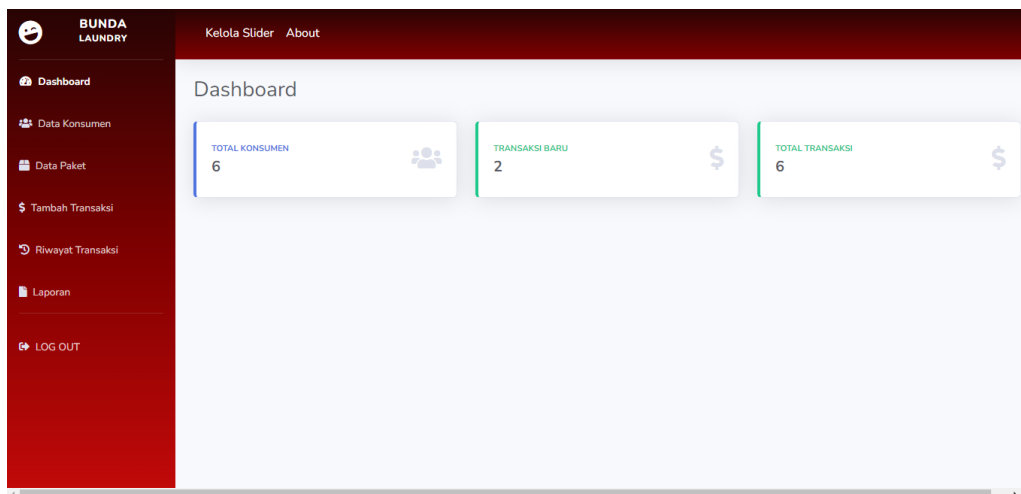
BUNDA
LAUNDRY

Kelola Slider About

Dashboard

Data Konsumen

Data Paket

$ Tambah Transaksi

Riwayat Transaksi

Laporan

LOG OUT

Dashboard

TOTAL KONSUMEN
6

TRANSAKSI BARU
2

$

TOTAL TRANSAKSI
6

$